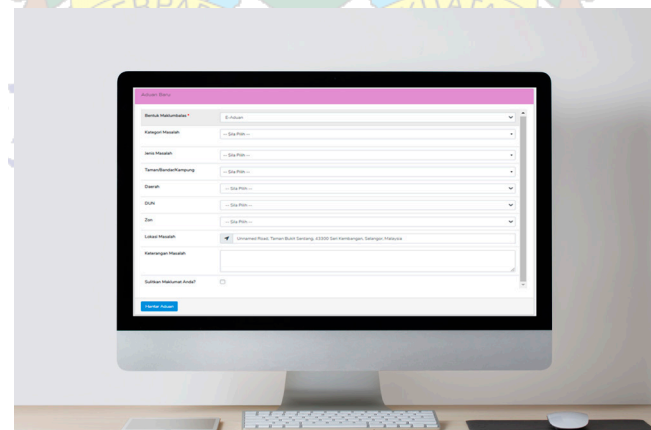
Aduan Baru

Bentuk Maklumbalas *
E-Aduan

Kategori Masalah
-- Sila Pilih --

Jenis Masalah
-- Sila Pilih --

Taman/Bandar/Kampung
-- Sila Pilih --

Daerah
-- Sila Pilih --

DUN
-- Sila Pilih --

Zon
-- Sila Pilih --

Lokasi Masalah
Unnamed Road, Taman Bukit Serdang, 43300 Seri Kembangan, Selangor, Malaysia

Keterangan Masalah

Sulitkan Maklumat Anda?

Hantar Aduan